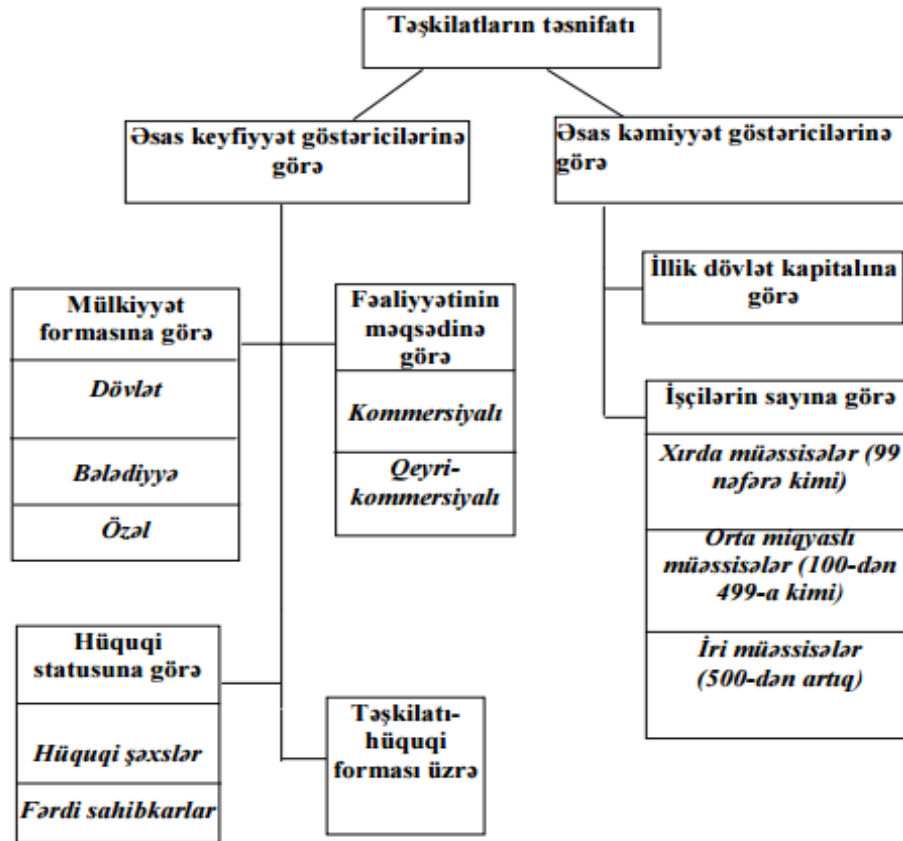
Təşkilatların təsnifatı

Əsas keyfiyyət göstəricilərinə görə

Əsas kəmiyyət göstəricilərinə görə

Mülkiyyət formasına görə

Dövlət

Bələdiyyə

Özəl

Fəaliyyətinin məqsədinə görə

Kommersiyalı

Qeyri-kommersiyalı

İllik dövlət kapitalına görə

İşçilərin sayına görə

Xırda müəssisələr (99 nəfərə kimi)

Orta miqyaslı müəssisələr (100-dən 499-a kimi)

İri müəssisələr (500-dən artıq)

Hüquqi statusuna görə

Hüquqi şəxslər

Fərdi sahibkarlar

Təşkilati-hüquqi forması üzrə